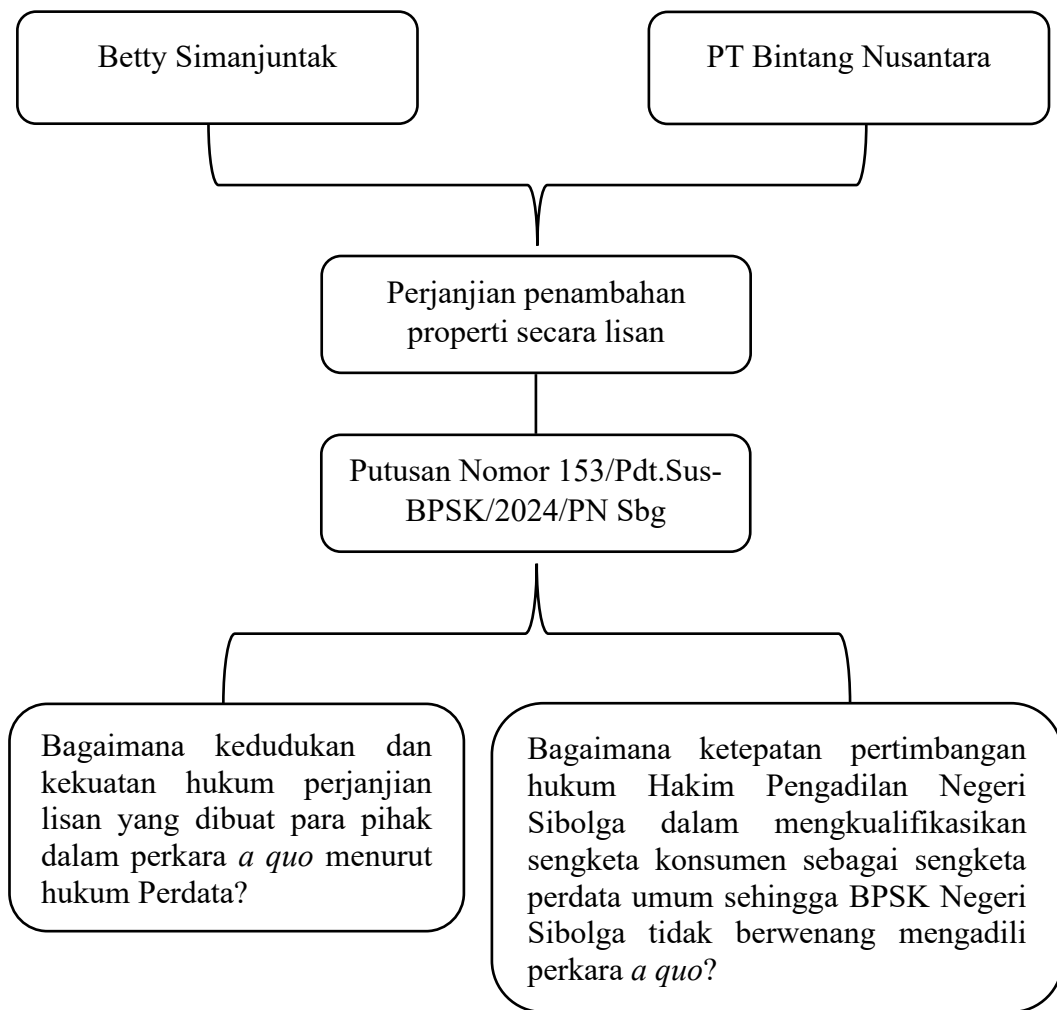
Betty Simanjuntak

PT Bintang Nusantara

Perjanjian penambahan properti secara lisan

Putusan Nomor 153/Pdt.Sus-BPSK/2024/PN Sbg

Bagaimana kedudukan dan kekuatan hukum perjanjian lisan yang dibuat para pihak dalam perkara *a quo* menurut hukum Perdata?

Bagaimana ketepatan pertimbangan hukum Hakim Pengadilan Negeri Sibolga dalam mengkualifikasikan sengketa konsumen sebagai sengketa perdata umum sehingga BPSK Negeri Sibolga tidak berwenang mengadili perkara *a quo*?